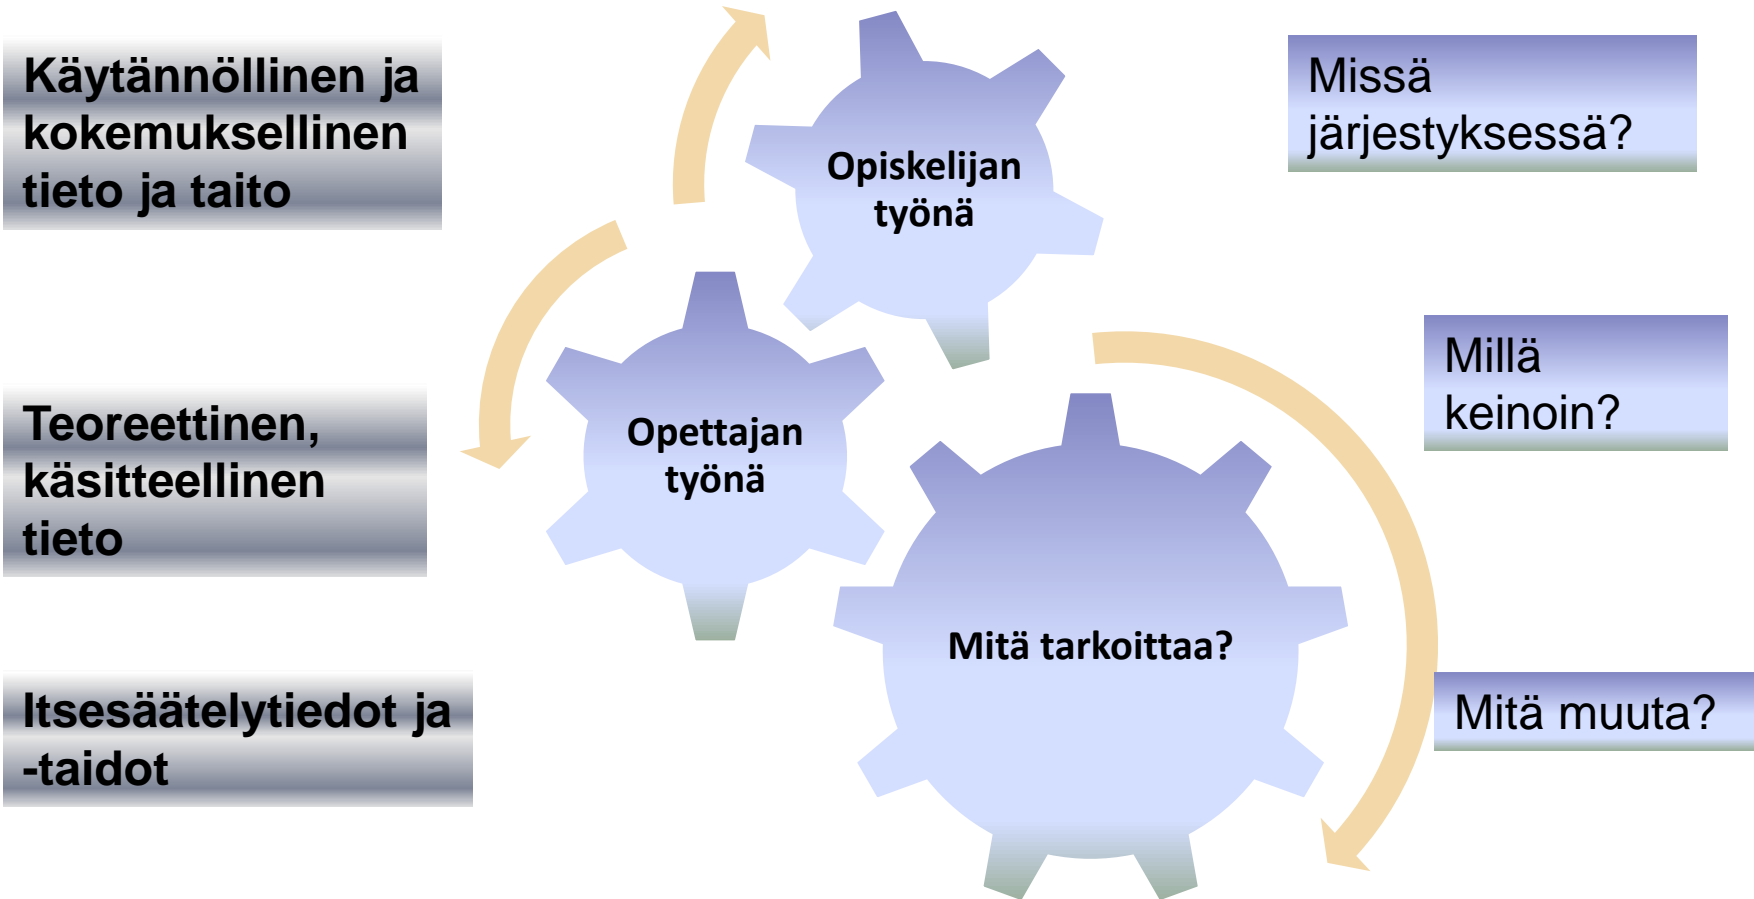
Käytännöllinen ja kokemuksellinen tieto ja taito

Teoreettinen, käsitteellinen tieto

Itsesäätelytiedot ja -taidot

Opiskelijan työnä

Opettajan työnä

Mitä tarkoittaa?

Missä järjestyksessä?

Millä keinoin?

Mitä muuta?